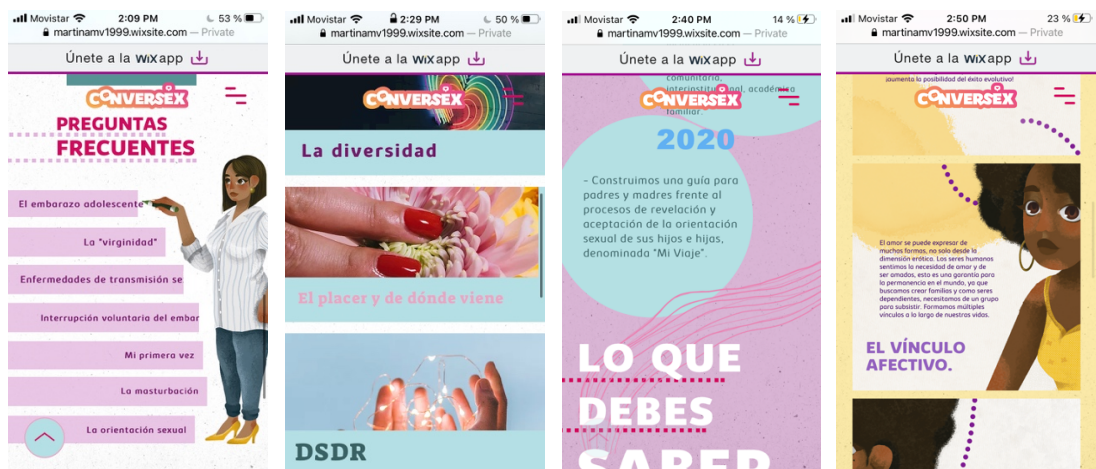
Movistar 2:09 PM 53 %
martinamv1999.wixsite.com — Private
Únete a la WiX app

CONVERSEX

PREGUNTAS FRECUENTES

El embarazo adolescente
La "virginidad"
Enfermedades de transmisión se
Interrupción voluntario del embar
Mi primera vez
La masturbación
La orientación sexual

Movistar 2:29 PM 50 %
martinamv1999.wixsite.com — Private
Únete a la WiX app

CONVERSEX

La diversidad

El placer y de dónde viene

DSDR

Movistar 2:40 PM 14 %
martinamv1999.wixsite.com — Private
Únete a la WiX app

comunitaria, interinstitucional, académica, familiar.

CONVERSEX

2020

- Construimos una guía para padres y madres frente al procesos de revelación y aceptación de la orientación sexual de sus hijos e hijas, denominada "Mi Viaje".

LO QUE DEBES SABER

Movistar 2:50 PM 23 %
martinamv1999.wixsite.com — Private
Únete a la WiX app

¡aumenta la posibilidad del éxito evolutivo!

CONVERSEX

El amor se puede expresar de muchas formas, no solo desde la dimensión erótica. Los seres humanos sentimos la necesidad de amar y de ser amados, esto es una garantía para la permanencia en el mundo, ya que buscamos crear familias y como seres dependientes, necesitamos de un grupo para subsistir. Formamos múltiples vínculos a lo largo de nuestras vidas.

EL VÍNCULO AFECTIVO.